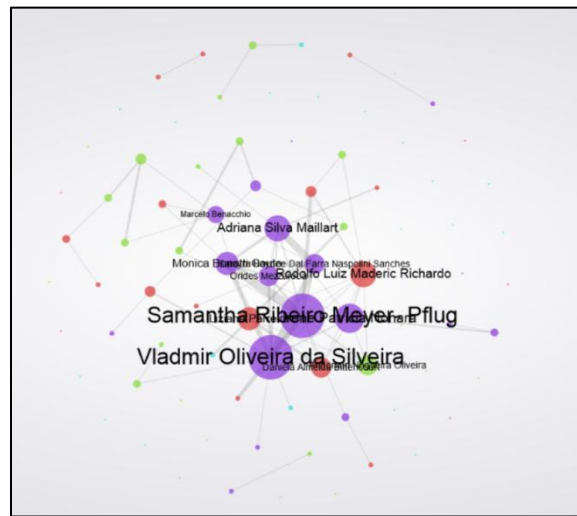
Marcelo Benacchio

Adriana Silva Maillart

Monica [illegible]

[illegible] Dal Farra Naspolini Sanches

Orides Mezzaroba

Rodolfo Luiz Maderic Richardo

Samantha Ribeiro Meyer-Pflug

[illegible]

Vladmir Oliveira da Silveira

Daniela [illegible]

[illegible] Oliveira